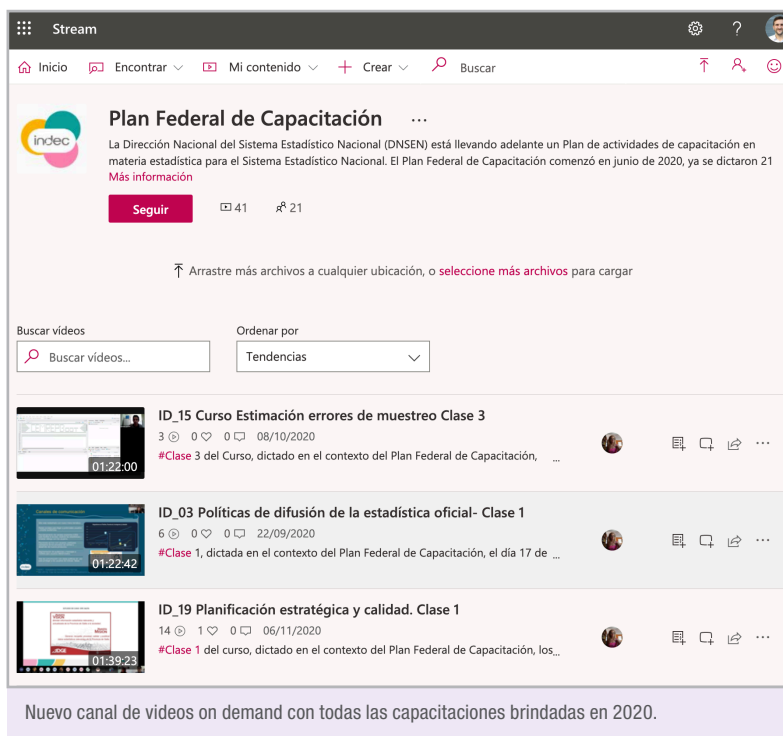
Stream

Inicio Encontrar Mi contenido + Crear Buscar

indec

Plan Federal de Capacitación ...

La Dirección Nacional del Sistema Estadístico Nacional (DNSEN) está llevando adelante un Plan de actividades de capacitación en materia estadística para el Sistema Estadístico Nacional. El Plan Federal de Capacitación comenzó en junio de 2020, ya se dictaron 21

Más información

Seguir 41 21

Arrastre más archivos a cualquier ubicación, o seleccione más archivos para cargar

Buscar vídeos
Buscar vídeos...

Ordenar por
Tendencias

01:22:00
ID_15 Curso Estimación errores de muestreo Clase 3
3 0 0 08/10/2020
#Clase 3 del Curso, dictado en el contexto del Plan Federal de Capacitación, ...

01:22:42
ID_03 Políticas de difusión de la estadística oficial- Clase 1
6 0 0 22/09/2020
#Clase 1, dictada en el contexto del Plan Federal de Capacitación, el día 17 de ...

01:39:23
ID_19 Planificación estratégica y calidad. Clase 1
14 1 0 06/11/2020
#Clase 1 del curso, dictado en el contexto del Plan Federal de Capacitación, los...

Nuevo canal de videos on demand con todas las capacitaciones brindadas en 2020.